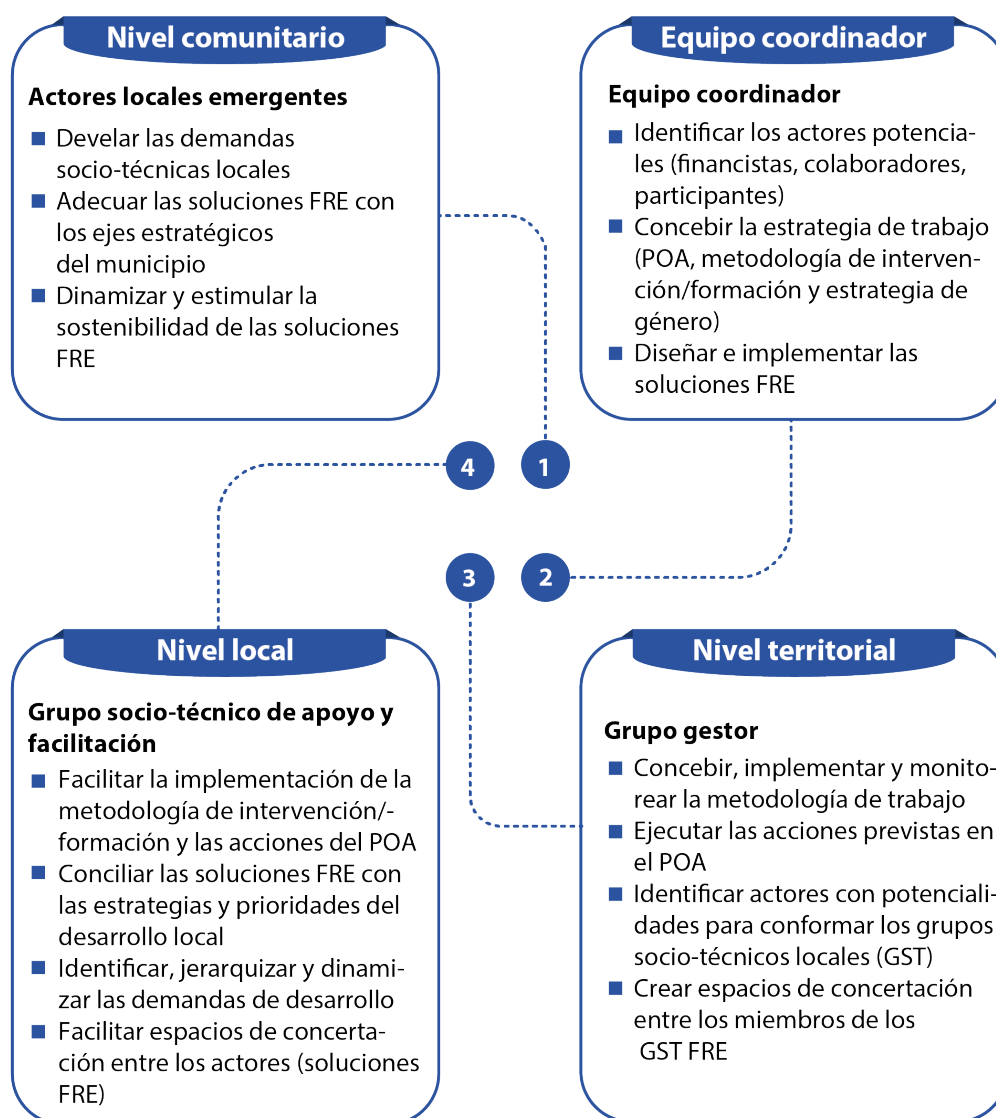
Nivel comunitario

Actores locales emergentes

■ Develar las demandas socio-técnicas locales
■ Adecuar las soluciones FRE con los ejes estratégicos del municipio
■ Dinamizar y estimular la sostenibilidad de las soluciones FRE

Equipo coordinador

Equipo coordinador

■ Identificar los actores potenciales (financistas, colaboradores, participantes)
■ Concebir la estrategia de trabajo (POA, metodología de intervención/formación y estrategia de género)
■ Diseñar e implementar las soluciones FRE

4

1

3

2

Nivel local

Grupo socio-técnico de apoyo y facilitación

■ Facilitar la implementación de la metodología de intervención/-formación y las acciones del POA
■ Conciliar las soluciones FRE con las estrategias y prioridades del desarrollo local
■ Identificar, jerarquizar y dinamizar las demandas de desarrollo
■ Facilitar espacios de concertación entre los actores (soluciones FRE)

Nivel territorial

Grupo gestor

■ Concebir, implementar y monitorear la metodología de trabajo
■ Ejecutar las acciones previstas en el POA
■ Identificar actores con potencialidades para conformar los grupos socio-técnicos locales (GST)
■ Crear espacios de concertación entre los miembros de los GST FRE